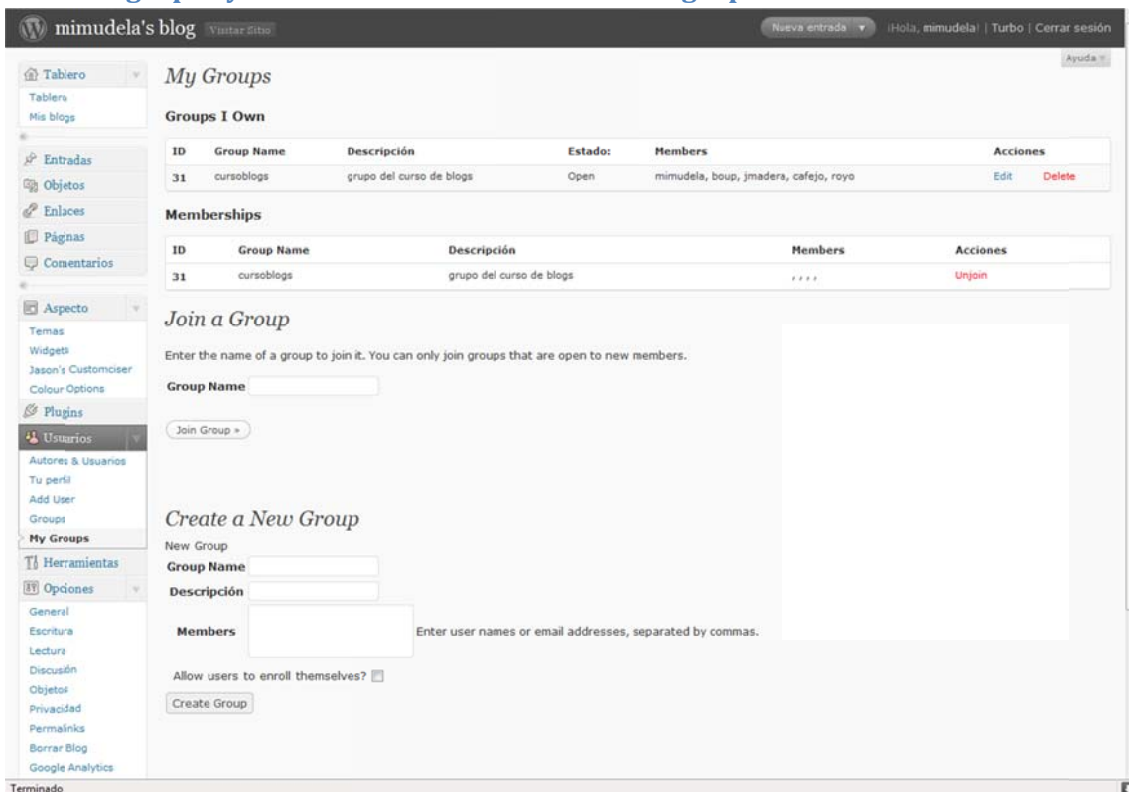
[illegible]

mimudela's blog Visitar Sitio

Nueva entrada

¡Hola, mimudela! | Turbo | Cerrar sesión

Ayuda

Tablero
Tablero
Mis blogs

Entradas
Objetos
Enlaces
Páginas
Comentarios

Aspecto
Temas
Widgets
Jason's Customciser
Colour Options
Plugins
Usuarios
Autores & Usuarios
Tu perfil
Add User
Groups
My Groups
Herramientas
Opciones
General
Escritura
Lectura
Discusión
Objetos
Privacidad
Permalinks
Borrar Blog
Google Analytics

My Groups

Groups I Own

| ID | Group Name | Descripción | Estado: | Members | Acciones |
|---|---|---|---|---|---|
| 31 | cursoblogs | grupo del curso de blogs | Open | mimudela, boup, jmadera, cafejo, royo | Edit Delete |

Memberships

| ID | Group Name | Descripción | Members | Acciones |
|---|---|---|---|---|
| 31 | cursoblogs | grupo del curso de blogs | , , , , | Unjoin |

Join a Group

Enter the name of a group to join it. You can only join groups that are open to new members.

Group Name

Join Group »

Create a New Group

New Group
Group Name
Descripción
Members
Enter user names or email addresses, separated by commas.

Allow users to enroll themselves?

Create Group

Terminado